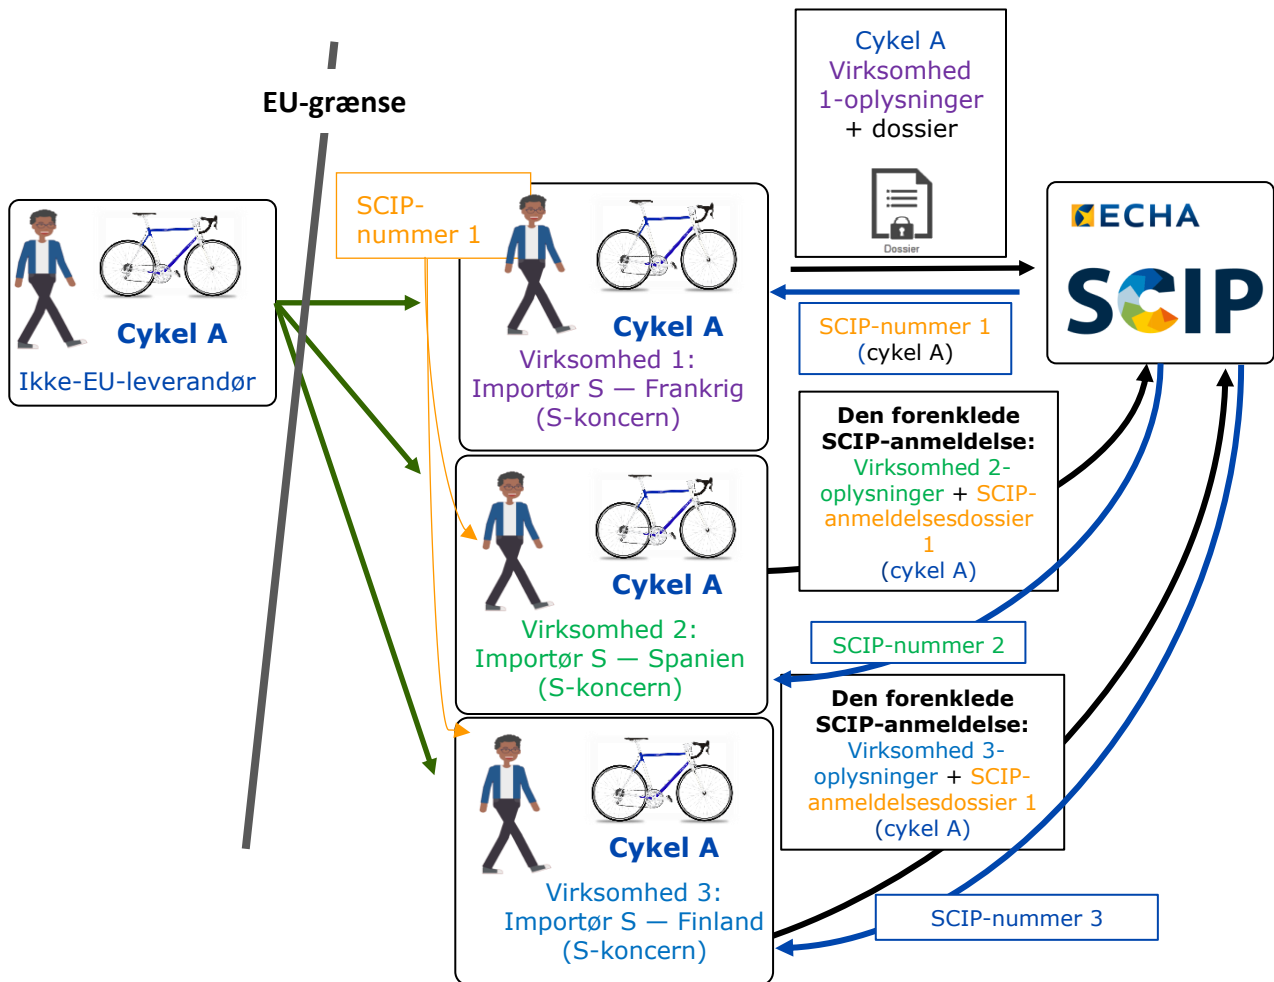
EU-grænse

Cykel A
Ikke-EU-leverandør

SCIP-nummer 1

Cykel A
Virksomhed 1: Importør S — Frankrig (S-koncern)

Cykel A
Virksomhed 1-oplysninger + dossier

Dossier

ECHA
SCIP

SCIP-nummer 1 (cykel A)

Den forenklede SCIP-anmeldelse: Virksomhed 2-oplysninger + SCIP-anmeldelsesdossier 1 (cykel A)

Cykel A
Virksomhed 2: Importør S — Spanien (S-koncern)

SCIP-nummer 2

Den forenklede SCIP-anmeldelse: Virksomhed 3-oplysninger + SCIP-anmeldelsesdossier 1 (cykel A)

Cykel A
Virksomhed 3: Importør S — Finland (S-koncern)

SCIP-nummer 3